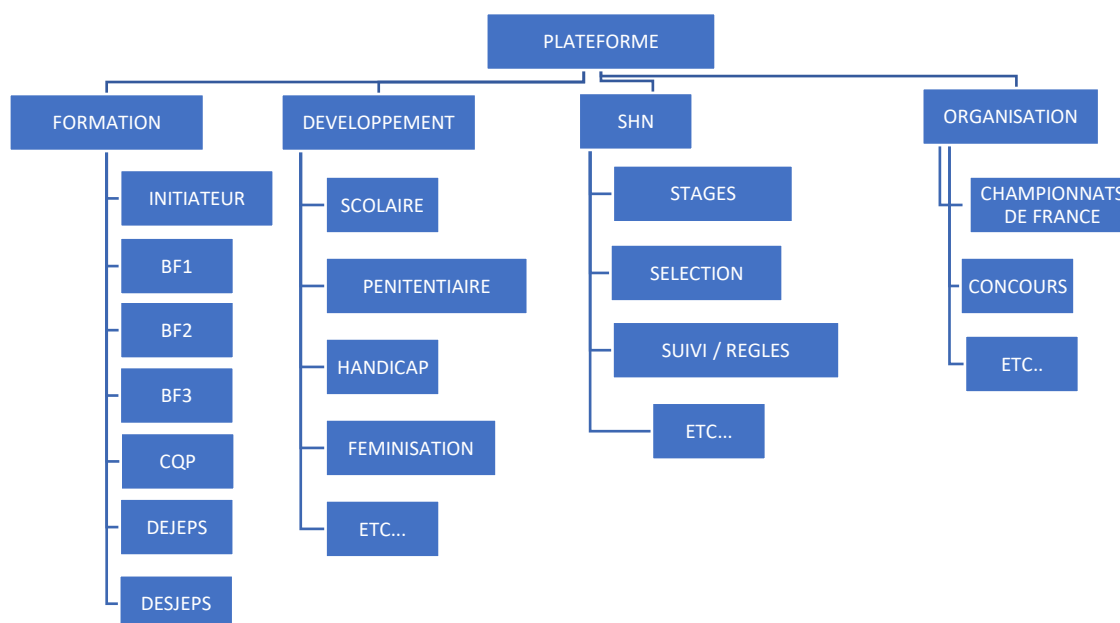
PLATEFORME

FORMATION

INITIATEUR

BF1

BF2

BF3

CQP

DEJEPS

DESJEPS

DEVELOPPEMENT

SCOLAIRE

PENITENTIAIRE

HANDICAP

FEMINISATION

ETC...

SHN

STAGES

SELECTION

SUIVI / REGLES

ETC...

ORGANISATION

CHAMPIONNATS DE FRANCE

CONCOURS

ETC..